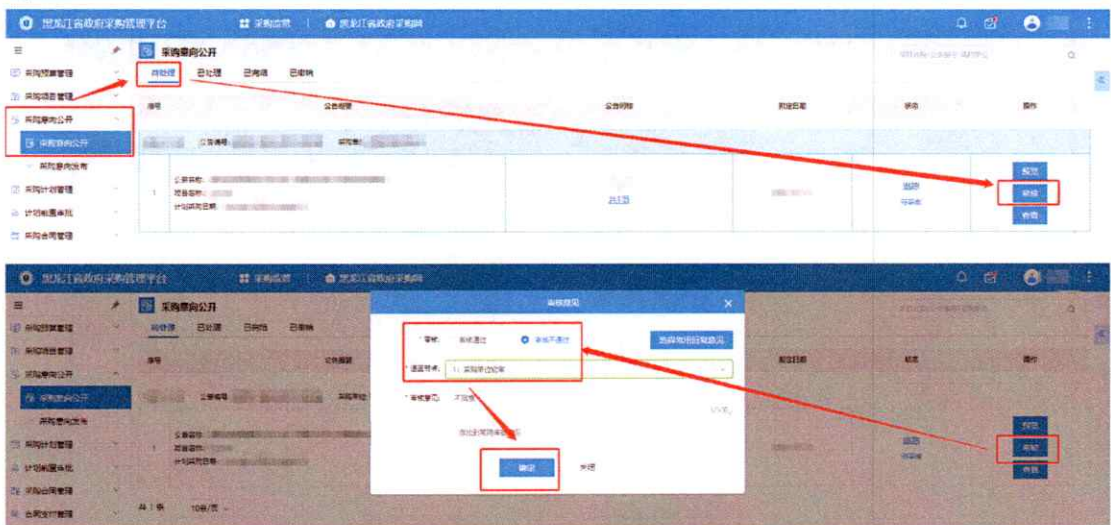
黑龙江省政府采购管理平台
采购监管
黑龙江省政府采购网
采购意向公开
待处理 已处理 已驳回 已撤销
序号
公告标题
公告时间
截止日期
状态
操作
采购预算管理
采购项目管理
采购意向公开
采购意向公开
采购意向发布
采购计划管理
计划配置审批
采购合同管理
1
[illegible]
预览
审核
查看

黑龙江省政府采购管理平台
采购监管
黑龙江省政府采购网
采购意向公开
待处理 已处理 已驳回 已撤销
审核意见
审核: 审核通过 审核不通过
选择常用驳回意见
退回节点: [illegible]
审核意见: 不同意
确定
关闭
共 1 条 10条/页
预览
审核
查看